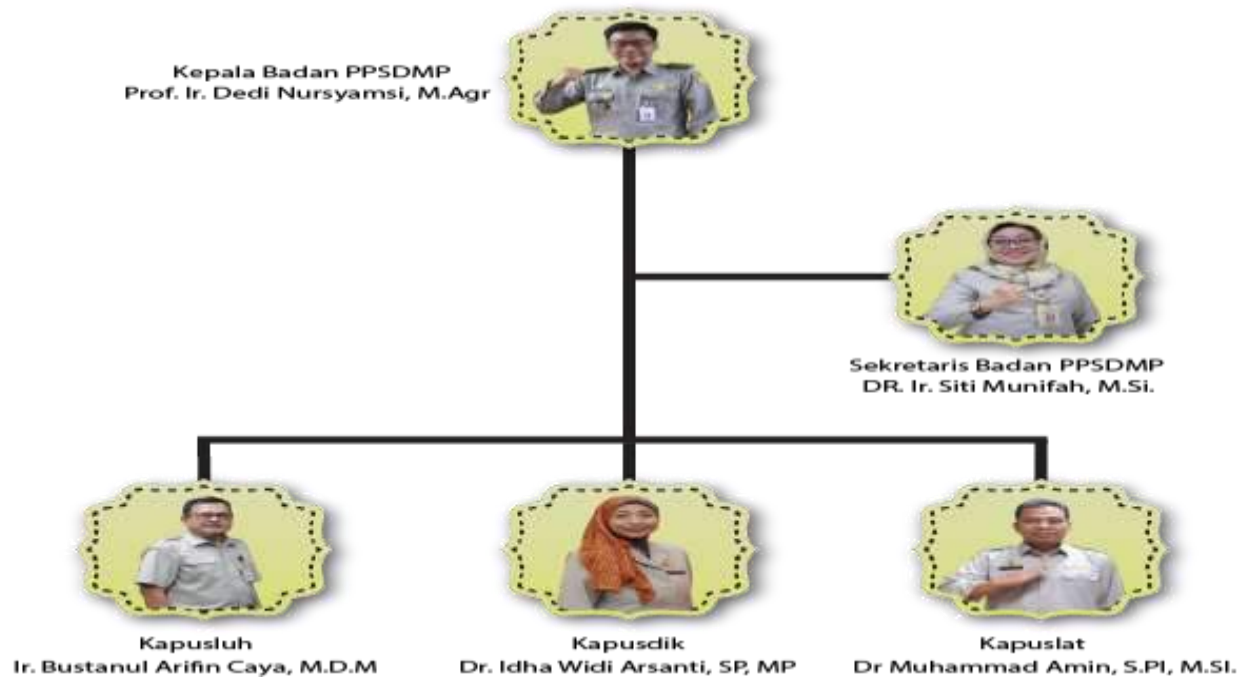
Kepala Badan PPSDMP
Prof. Ir. Dedi Nursyamsi, M.Agr

Sekretaris Badan PPSDMP
DR. Ir. Siti Munifah, M.Si.

Kapusluh
Ir. Bustanul Arifin Caya, M.D.M

Kapusdik
Dr. Idha Widi Arsanti, SP, MP

Kapuslat
Dr Muhammad Amin, S.PI, M.SI.